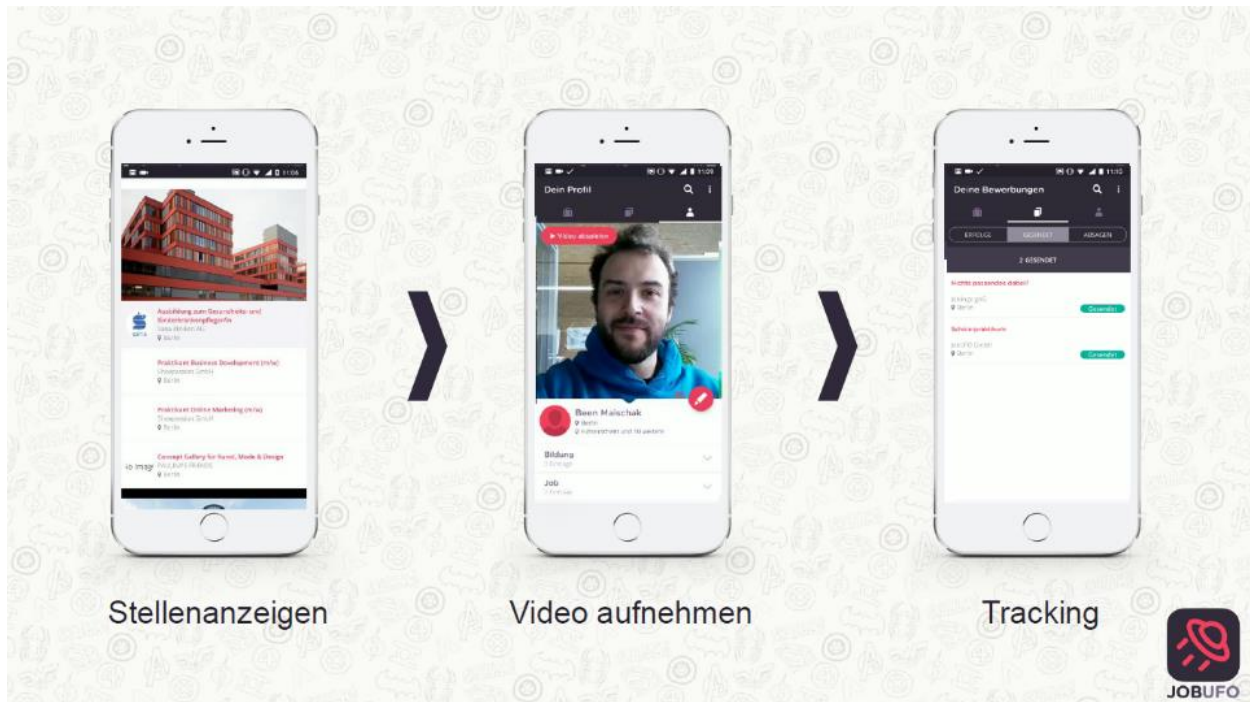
11:08

Ausbildung zum Gesundheits- und Krankenpflegefachkraft
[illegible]
Berlin

Praktikum Business Development (m/w)
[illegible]
Berlin

Praktikum Online Marketing (m/w)
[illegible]
Berlin

Concept Gallery für Kunst, Mode & Design
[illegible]
Berlin

No Image

11:09
Dein Profil
Video abspielen
Beren Malschak
Berlin
Bildung
Job

11:10
Deine Bewerbungen
ERFOLGE
GESENDET
ABSAGEN
2 GESENDET
Nichts passendes dabei?
Berlin
Gesendet
Schülerpraktikum
Berlin
Gesendet

Stellenanzeigen

Video aufnehmen

Tracking

JOBUFO